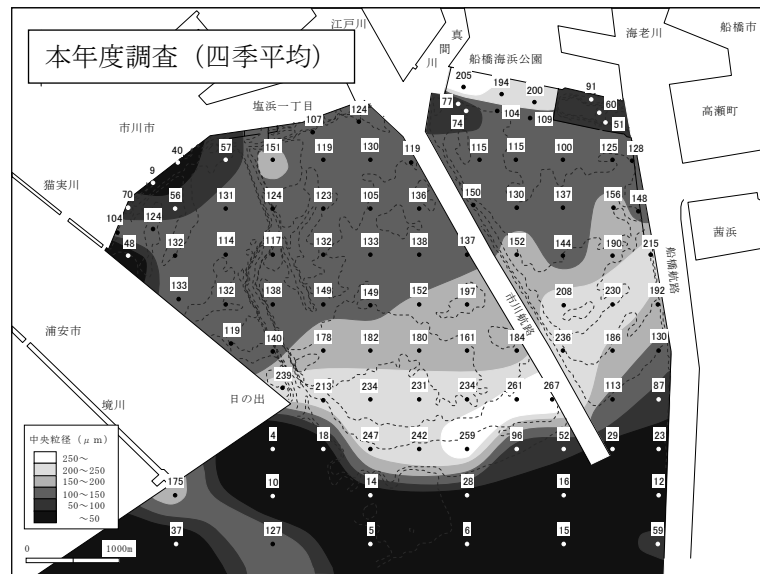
本年度調査（四季平均）

江戸川
真間川
船橋海浜公園
海老川
船橋市
高瀬町
塩浜一丁目
市川市
猫実川
茜浜
船橋航路
市川航路
浦安市
境川
日の出

205 194 200 91 60 51
77 74 104 109
124 107
40 57 151 119 130 119 115 115 100 125 128
9
70 56 131 124 123 105 136 150 130 137 156 148
104 124
48 132 114 117 132 133 138 137 152 144 190 215
133 132 138 149 149 152 197 208 230 192
119 140 178 182 180 161 184 236 186 130
239 213 234 231 234 261 267 113 87
4 18 247 242 259 96 52 29 23
175 10 14 28 16 12
37 127 5 6 15 59

中央粒径（$\mu$ m）
250～
200～250
150～200
100～150
50～100
～50

0
1000m